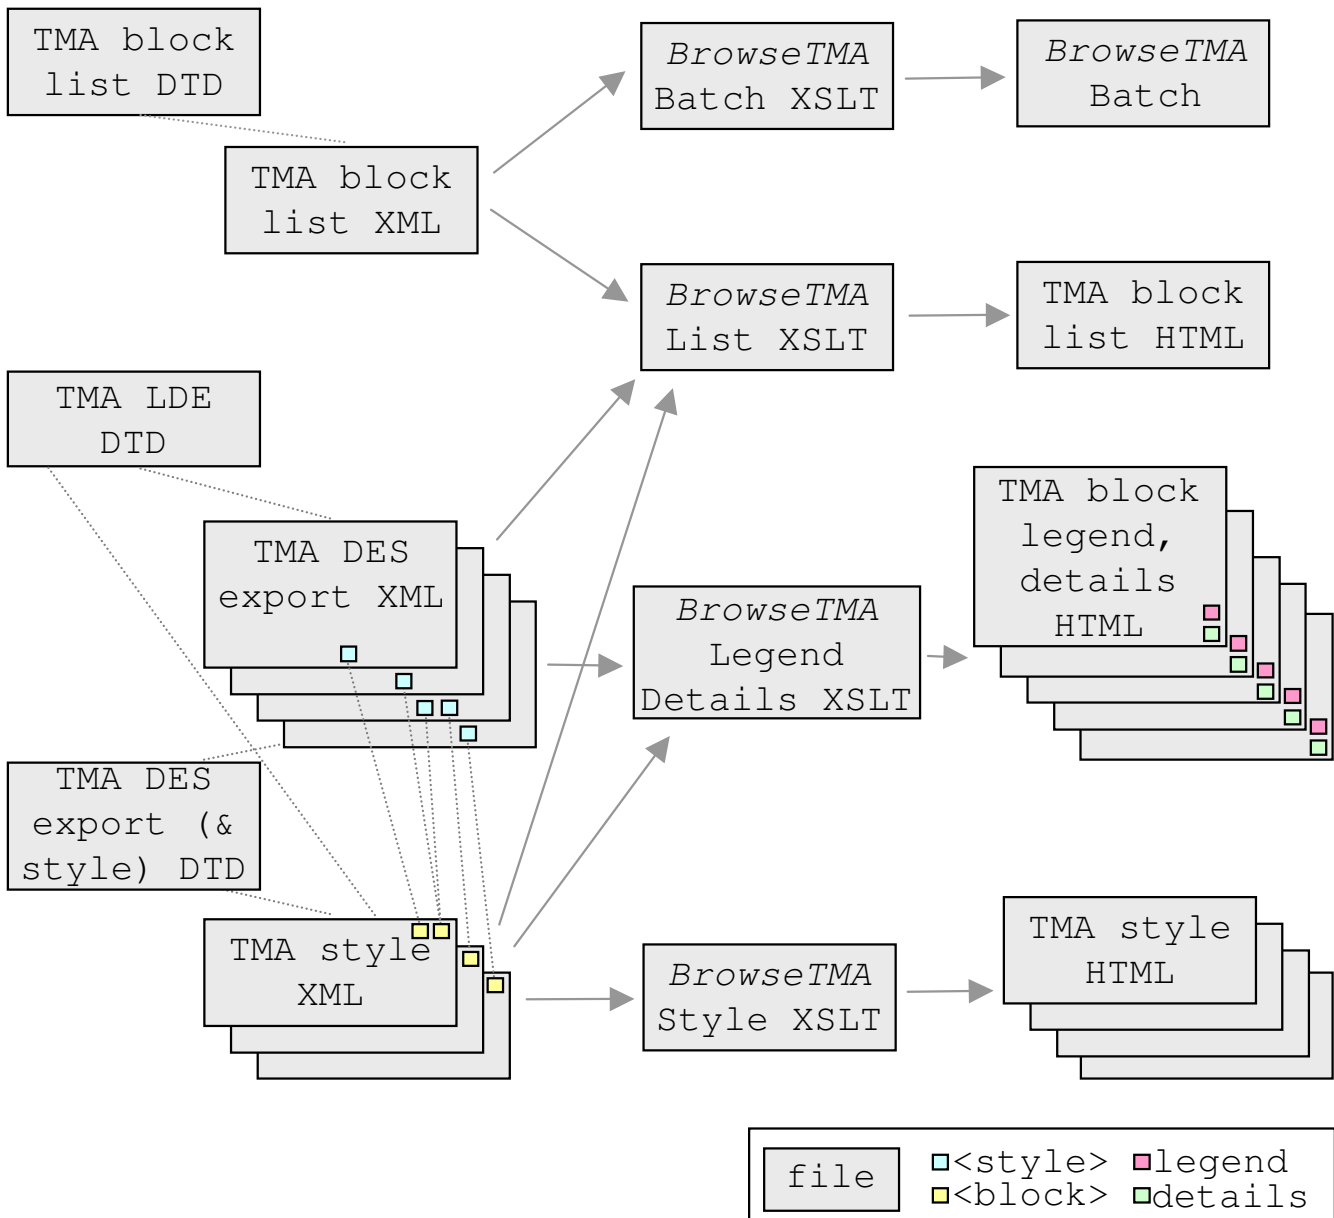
TMA block list DTD

TMA block list XML

BrowseTMA Batch XSLT

BrowseTMA Batch

BrowseTMA List XSLT

TMA block list HTML

TMA LDE DTD

TMA DES export XML

BrowseTMA Legend Details XSLT

TMA block legend, details HTML

TMA DES export (& style) DTD

TMA style XML

BrowseTMA Style XSLT

TMA style HTML

file

<style>

legend

<block>

details